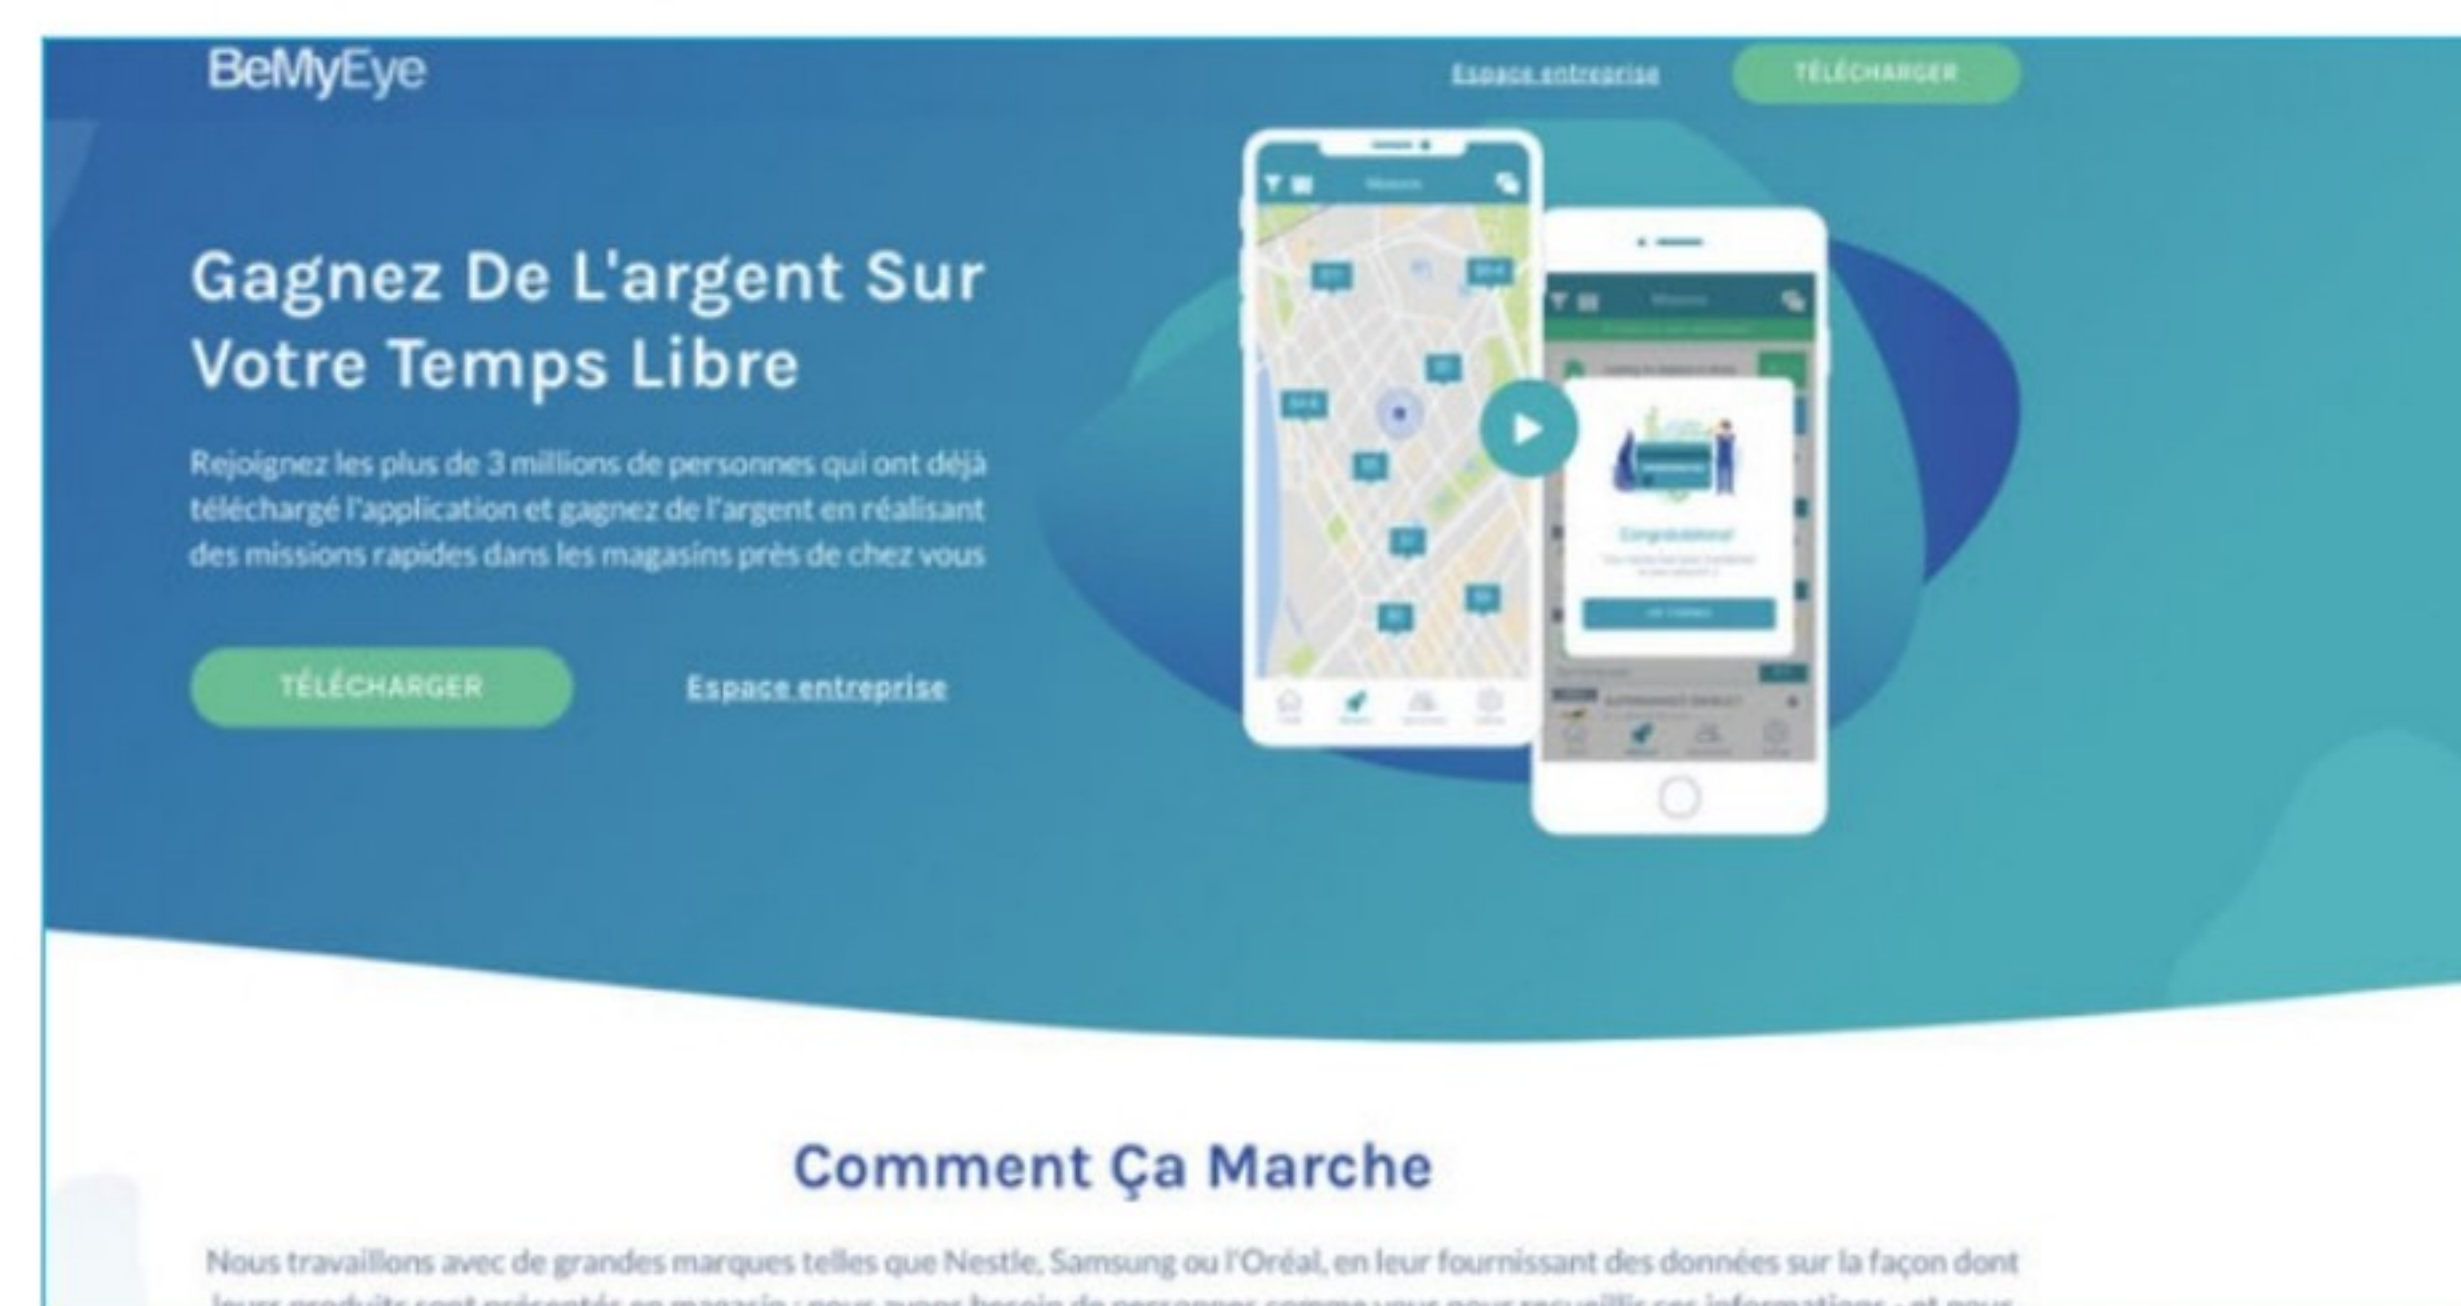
BeMyEye

Espace entreprise TÉLÉCHARGER

Gagnez De L'argent Sur Votre Temps Libre

Rejoignez les plus de 3 millions de personnes qui ont déjà téléchargé l'application et gagnez de l'argent en réalisant des missions rapides dans les magasins près de chez vous

TÉLÉCHARGER Espace entreprise

Congratulations!

Comment Ça Marche

Nous travaillons avec de grandes marques telles que Nestle, Samsung ou l'Oréal, en leur fournissant des données sur la façon dont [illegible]